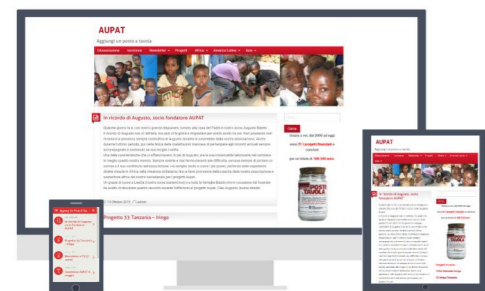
AUPAT

Aggiungi un posto a tavola

In ricordo di Augusto, socio fondatore AUPAT

Progetto 33 Tanzania – Iringa

POSTO TAVOLA

AUPAT

Aggiungi un posto a tavola

In ricordo di Augusto, socio fondatore AUPAT

Aggiungi Un Posto A Tav...

Progetto 33 Tanzania – Iringa

Progetto 20 Tanzania – Iringa